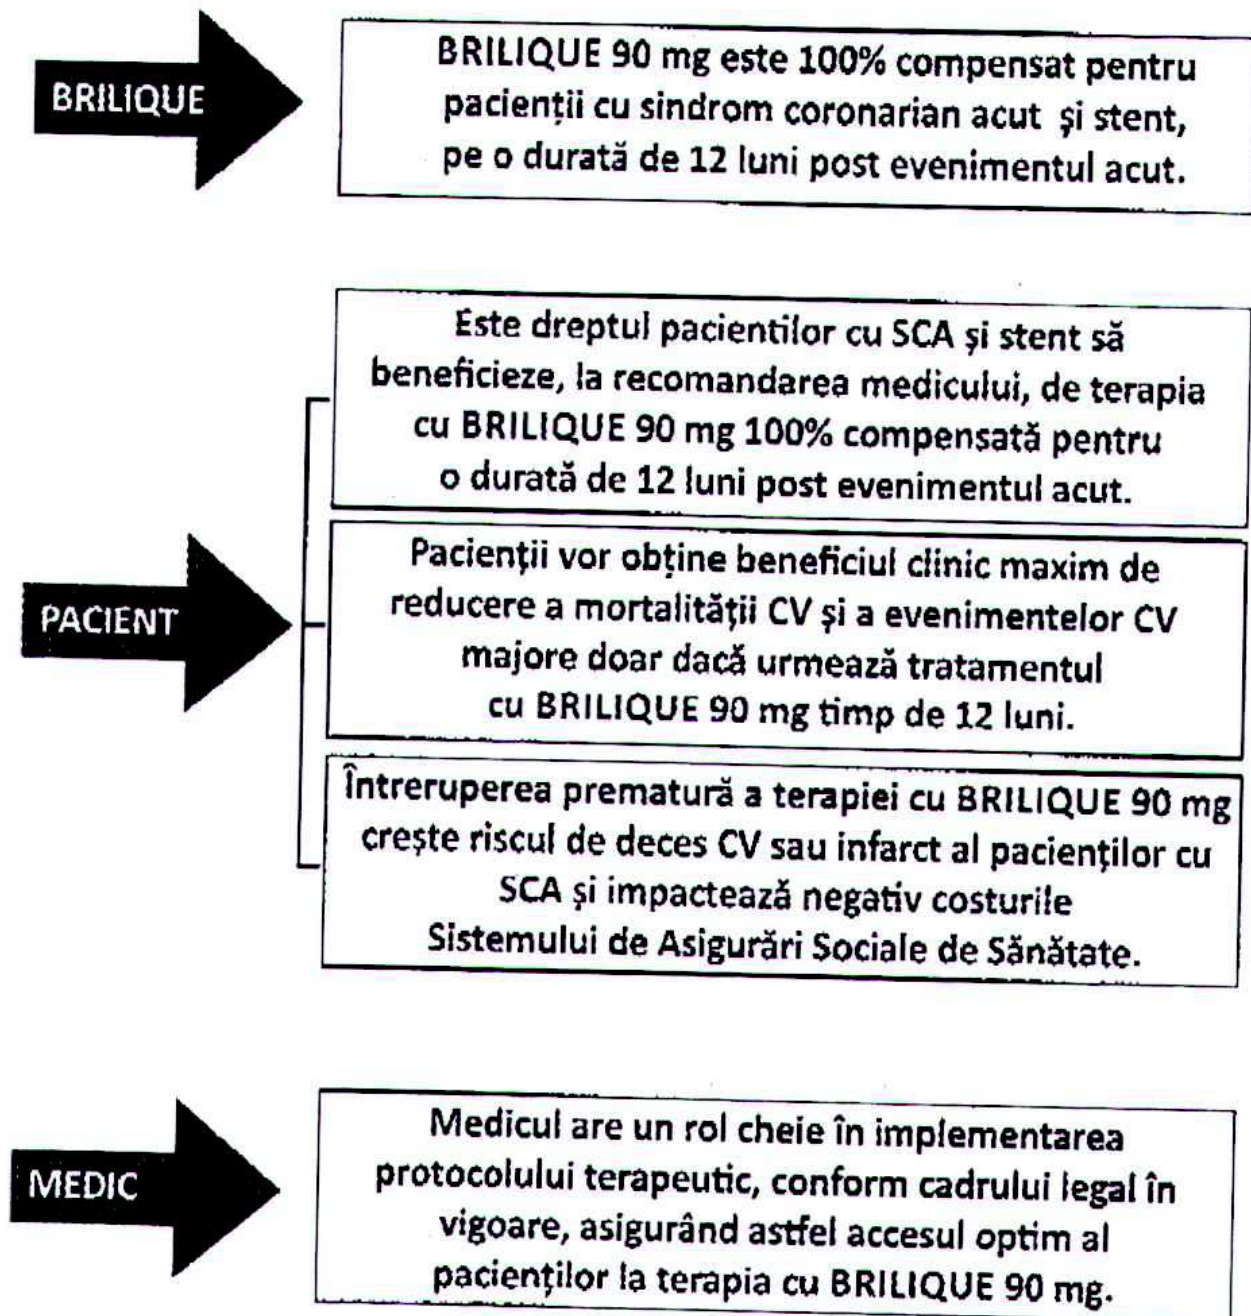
BRILIQUE

BRILIQUE 90 mg este 100% compensat pentru pacienții cu sindrom coronarian acut și stent, pe o durată de 12 luni post evenimentul acut.

PACIENT

Este dreptul pacientilor cu SCA și stent să beneficieze, la recomandarea medicului, de terapia cu BRILIQUE 90 mg 100% compensată pentru o durată de 12 luni post evenimentul acut.

Pacienții vor obține beneficiul clinic maxim de reducere a mortalității CV și a evenimentelor CV majore doar dacă urmează tratamentul cu BRILIQUE 90 mg timp de 12 luni.

Întreruperea prematură a terapiei cu BRILIQUE 90 mg crește riscul de deces CV sau infarct al pacienților cu SCA și impactează negativ costurile Sistemului de Asigurări Sociale de Sănătate.

MEDIC

Medicul are un rol cheie în implementarea protocolului terapeutic, conform cadrului legal în vigoare, asigurând astfel accesul optim al pacienților la terapia cu BRILIQUE 90 mg.